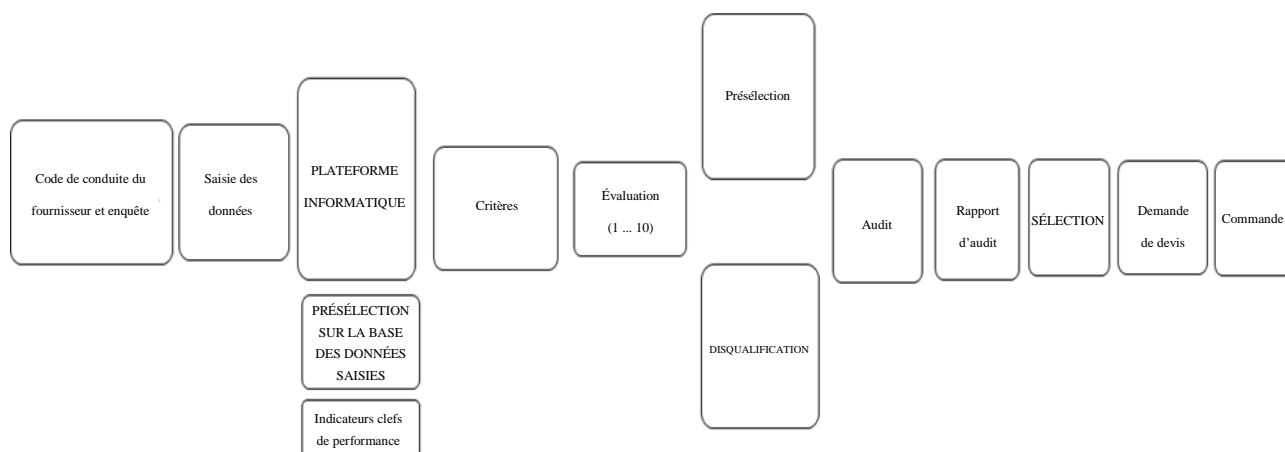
Code de conduite du fournisseur et enquête

Saisie des données

PLATEFORME INFORMATIQUE

PRÉSÉLECTION SUR LA BASE DES DONNÉES SAISIES

Indicateurs clefs de performance

Critères

Évaluation (1 ... 10)

Présélection

DISQUALIFICATION

Audit

Rapport d'audit

SÉLECTION

Demande de devis

Commande